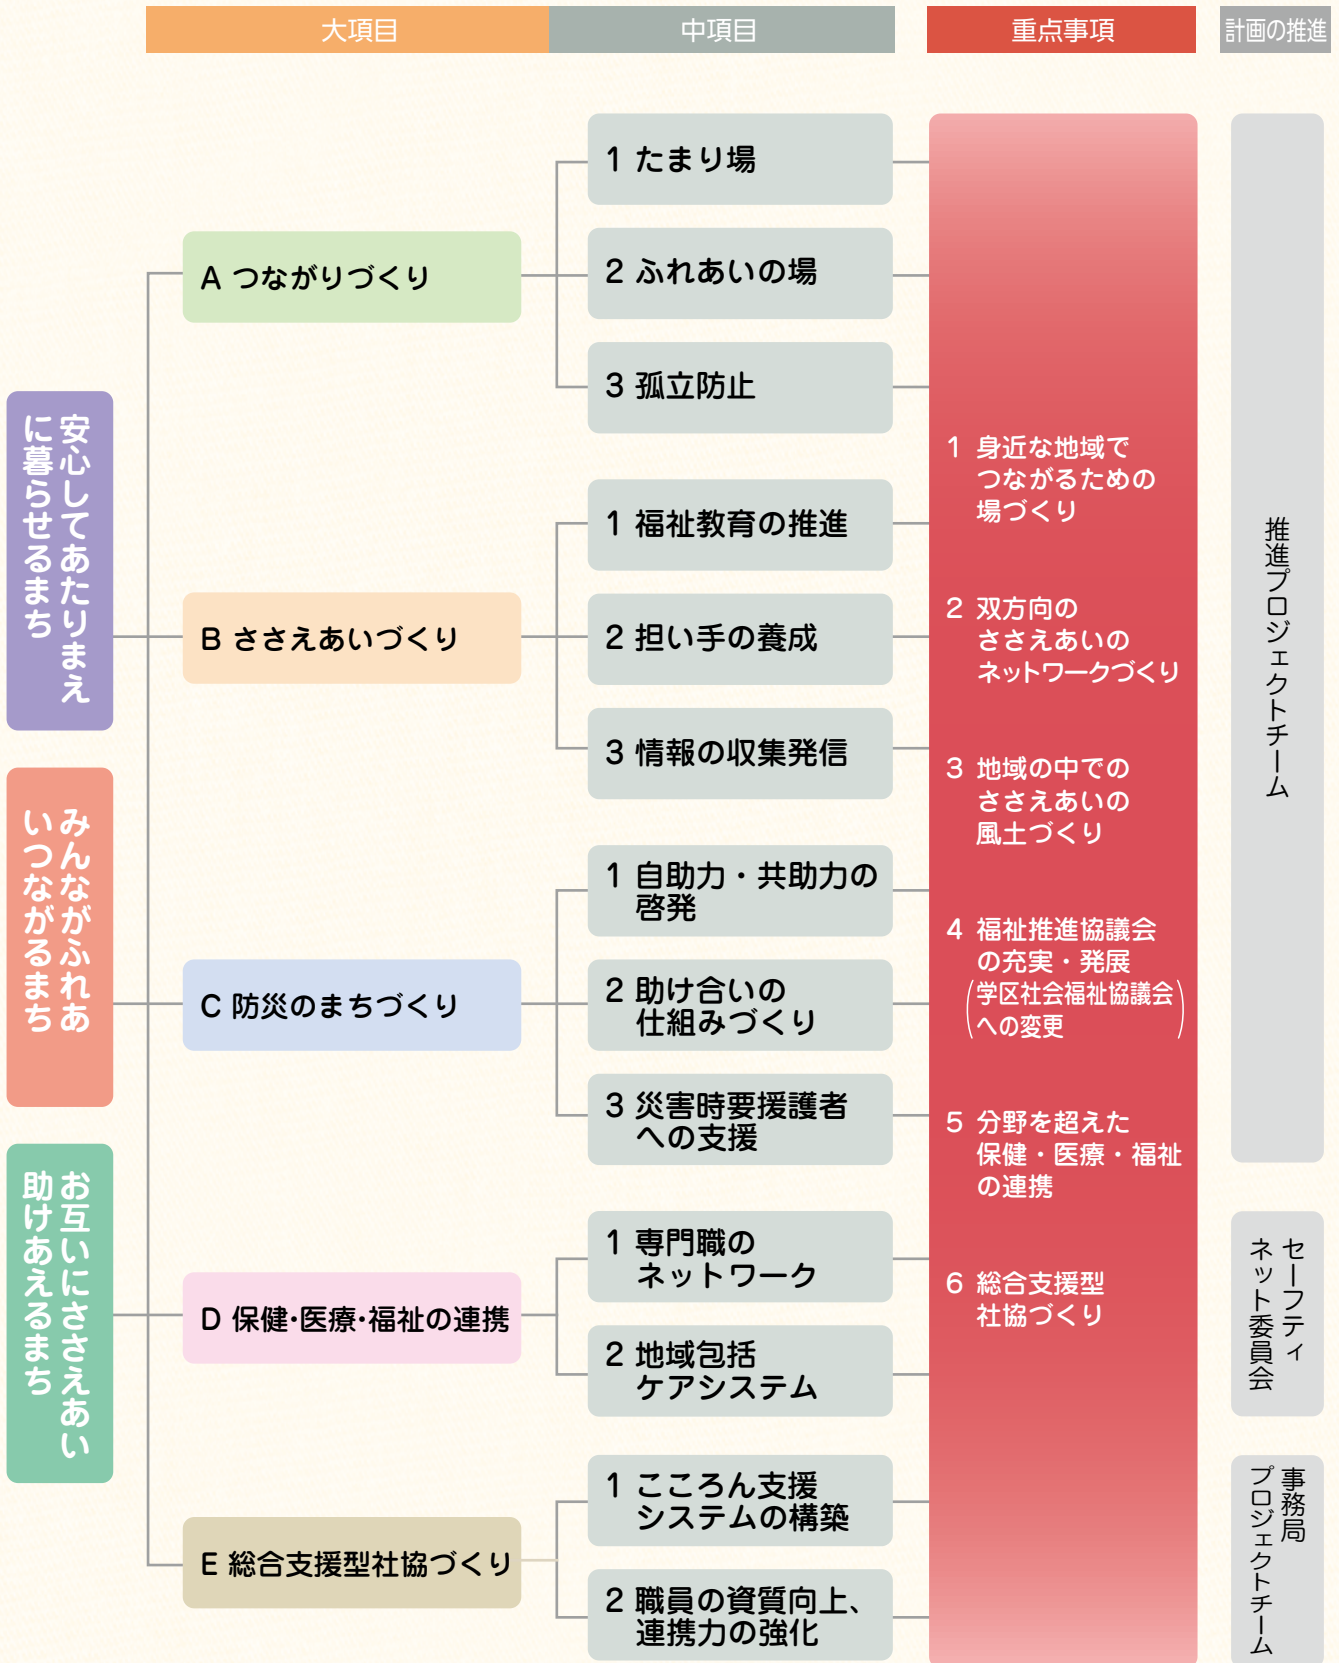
大項目
中項目
重点事項
計画の推進

安心してあたりまえに暮らせるまち
みんながふれあいつながるまち
お互いにささえあい助けあえるまち

A つながりづくり
1 たまり場
2 ふれあいの場
3 孤立防止

B ささえあいづくり
1 福祉教育の推進
2 担い手の養成
3 情報の収集発信

C 防災のまちづくり
1 自助力・共助力の啓発
2 助け合いの仕組みづくり
3 災害時要援護者への支援

D 保健･医療･福祉の連携
1 専門職のネットワーク
2 地域包括ケアシステム

E 総合支援型社協づくり
1 こころん支援システムの構築
2 職員の資質向上、連携力の強化

1 身近な地域でつながるための場づくり
2 双方向のささえあいのネットワークづくり
3 地域の中でのささえあいの風土づくり
4 福祉推進協議会の充実・発展（学区社会福祉協議会への変更）
5 分野を超えた保健・医療・福祉の連携
6 総合支援型社協づくり

推進プロジェクトチーム
セーフティネット委員会
事務局プロジェクトチーム